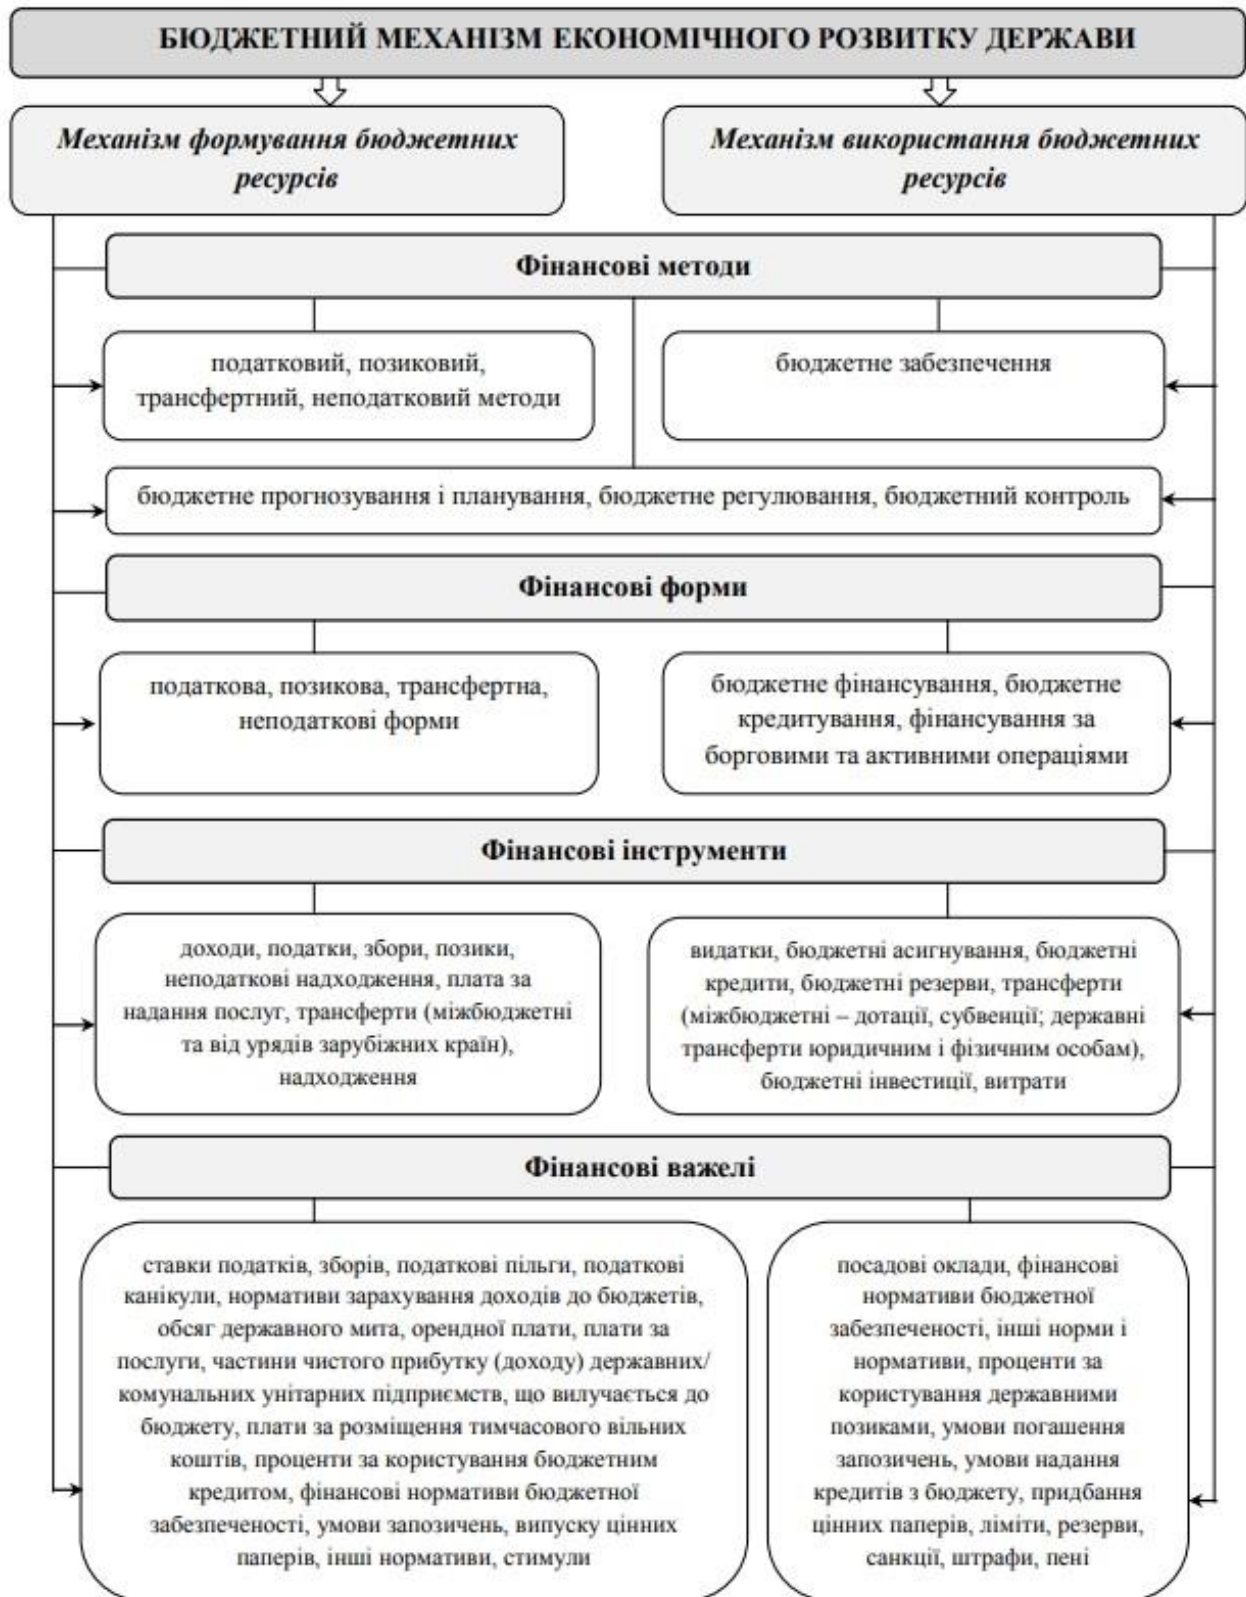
БЮДЖЕТНИЙ МЕХАНІЗМ ЕКОНОМІЧНОГО РОЗВИТКУ ДЕРЖАВИ

Механізм формування бюджетних ресурсів

Механізм використання бюджетних ресурсів

Фінансові методи

податковий, позиковий, трансфертний, неподатковий методи

бюджетне забезпечення

бюджетне прогнозування і планування, бюджетне регулювання, бюджетний контроль

Фінансові форми

податкова, позикова, трансфертна, неподаткові форми

бюджетне фінансування, бюджетне кредитування, фінансування за борговими та активними операціями

Фінансові інструменти

доходи, податки, збори, позики, неподаткові надходження, плата за надання послуг, трансферти (міжбюджетні та від урядів зарубіжних країн), надходження

видатки, бюджетні асигнування, бюджетні кредити, бюджетні резерви, трансферти (міжбюджетні – дотації, субвенції; державні трансферти юридичним і фізичним особам), бюджетні інвестиції, витрати

Фінансові важелі

ставки податків, зборів, податкові пільги, податкові канікули, нормативи зарахування доходів до бюджетів, обсяг державного мита, орендної плати, плати за послуги, частини чистого прибутку (доходу) державних/комунальних унітарних підприємств, що вилучається до бюджету, плати за розміщення тимчасового вільних коштів, проценти за користування бюджетним кредитом, фінансові нормативи бюджетної забезпеченості, умови запозичень, випуску цінних паперів, інші нормативи, стимули

посадові оклади, фінансові нормативи бюджетної забезпеченості, інші норми і нормативи, проценти за користування державними позиками, умови погашення запозичень, умови надання кредитів з бюджету, придбання цінних паперів, ліміти, резерви, санкції, штрафи, пені